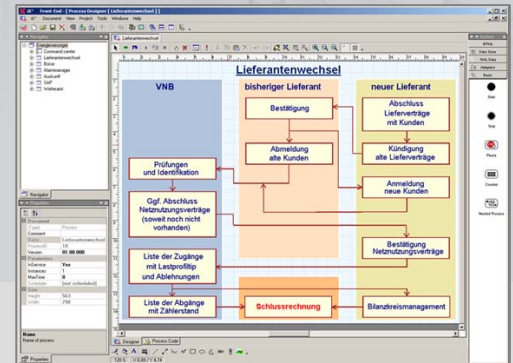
Front-End - [ Process Designer [ Lieferantenwechsel ] ]

Document View Project Tools Windows Help

Lieferantenwechsel

VNB

bisheriger Lieferant

neuer Lieferant

Bestätigung

Abschluss Lieferverträge mit Kunden

Kündigung alte Lieferverträge

Abmeldung alte Kunden

Prüfungen und Identifikation

Anmeldung neue Kunden

Ggf. Abschluss Netznutzungsverträge (soweit noch nicht vorhanden)

Bestätigung Netznutzungsverträge

Liste der Zugänge mit Lastprofiltip und Ablehnungen

Liste der Abgänge mit Zählerstand

Schlussrechnung

Bilanzkreismanagement

Navigator

Properties

Designer

Process Code

Start

Stop

Process

Counter

Nested Process

Name

Name of process